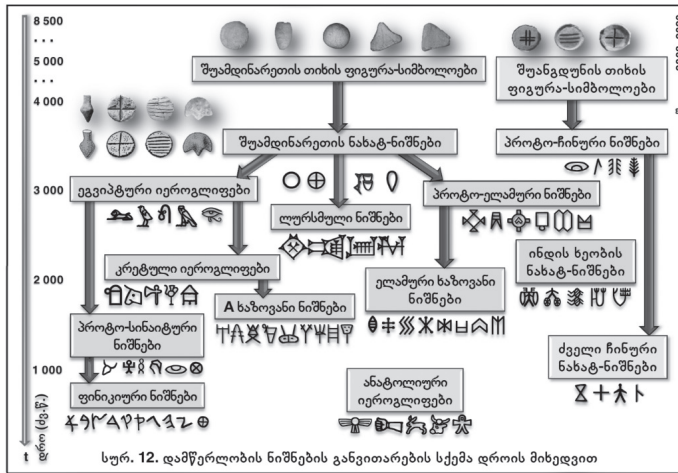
8 500
...
5 000
...
4 000
3 000
2 000
1 000
t დრო (ძვ.წ.)

შუამდინარეთის თიხის ფიგურა-სიმბოლოები

შუანგდუნის თიხის ფიგურა-სიმბოლოები

შუამდინარეთის ნახატ-ნიშნები

პროტო-ჩინური ნიშნები

ეგვიპტური იეროგლიფები

ლურსმული ნიშნები

პროტო-ელამური ნიშნები

კრეტული იეროგლიფები

ინდის ხეობის ნახატ-ნიშნები

ელამური ხაზოვანი ნიშნები

A ხაზოვანი ნიშნები

პროტო-სინაიტური ნიშნები

ფინიკიური ნიშნები

ანატოლიური იეროგლიფები

ძველი ჩინური ნახატ-ნიშნები

სურ. 12. დამწერლობის ნიშნების განვითარების სქემა დროის მიხედვით